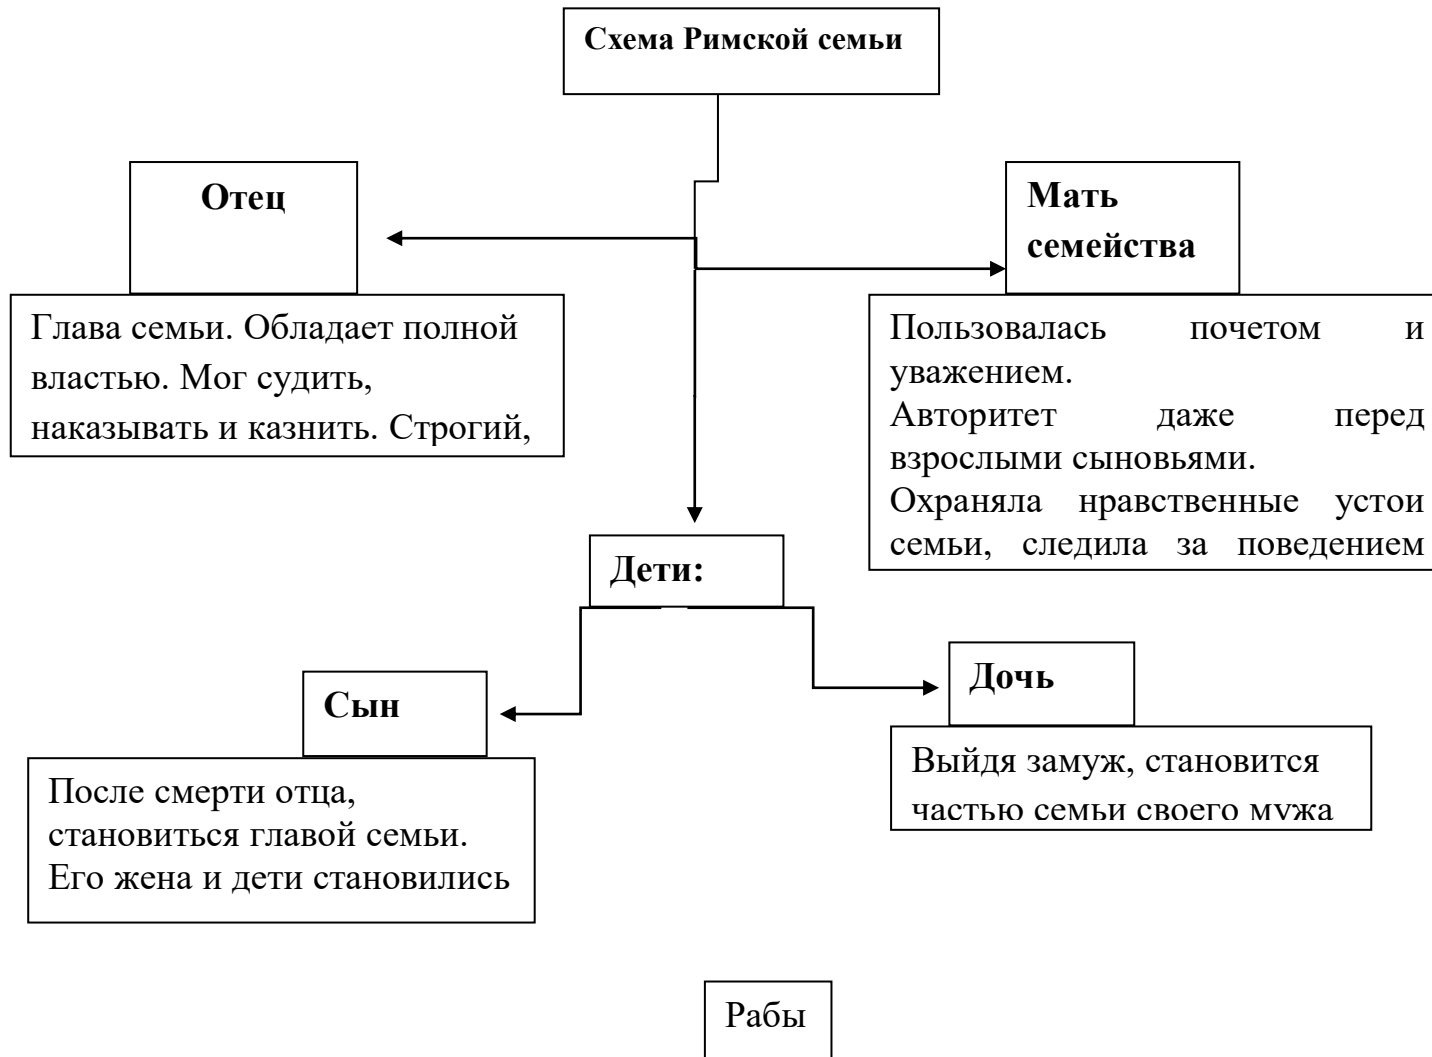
Схема Римской семьи

Отец

Глава семьи. Обладает полной властью. Мог судить, наказывать и казнить. Строгий,

Мать семейства

Пользовалась почетом и уважением.
Авторитет даже перед взрослыми сыновьями.
Охраняла нравственные устои семьи, следила за поведением

Дети:

Сын

После смерти отца, становиться главой семьи. Его жена и дети становились

Дочь

Выйдя замуж, становится частью семьи своего мужа

Рабы